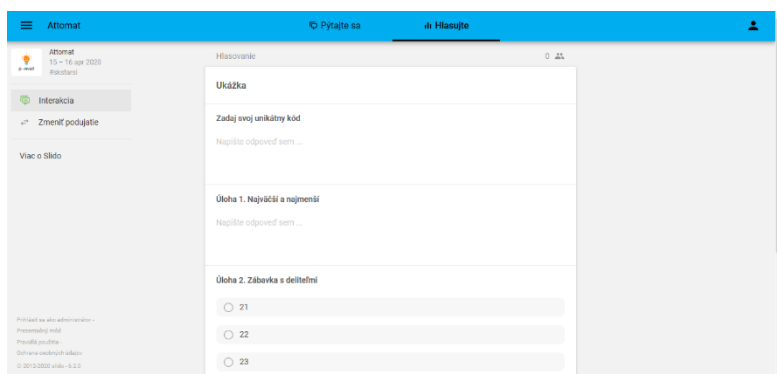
Attomat

Pýtajte sa

Hlasujte

Attomat
15 – 16 apr 2020
#skolarsi

Interakcia

Zmeniť podujatie

Viac o Slido

Prihlásiť sa ako administrátor · Prezentačný mód
Pravidlá použitia · Ochrana osobných údajov
© 2012-2020 slido · 5.2.0

Hlasovanie

0

Ukážka

Zadaj svoj unikátny kód

Napíšte odpoveď sem ...

Úloha 1. Najväčší a najmenší

Napíšte odpoveď sem ...

Úloha 2. Zábavka s deliteľmi

21

22

23